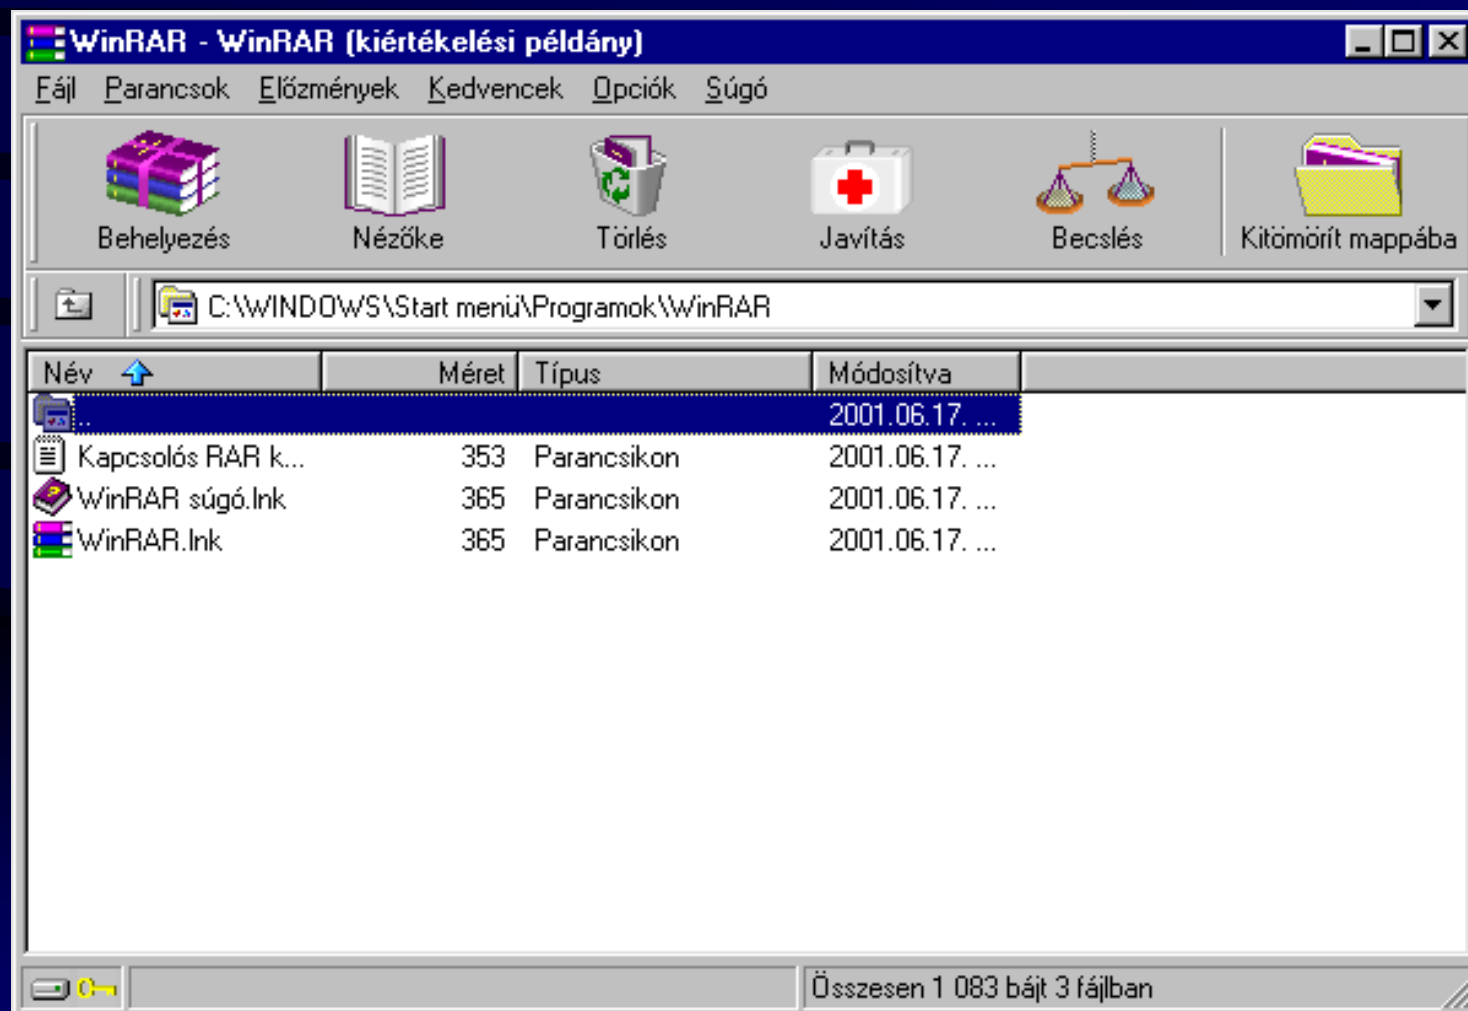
WinRAR - WinRAR (kiértékelési példány)

Fájl Parancsok Előzmények Kedvencek Opciók Súgó

Behelyezés Nézőke Törlés Javítás Becslés Kitömörít mappába

C:\WINDOWS\Start menü\Programok\WinRAR

| Név | Méret | Típus | Módosítva |
|---|---|---|---|
| .. | | | 2001.06.17. ... |
| Kapcsolós RAR k... | 353 | Parancsikon | 2001.06.17. ... |
| WinRAR súgó.lnk | 365 | Parancsikon | 2001.06.17. ... |
| WinRAR.lnk | 365 | Parancsikon | 2001.06.17. ... |

Összesen 1 083 bájt 3 fájlban